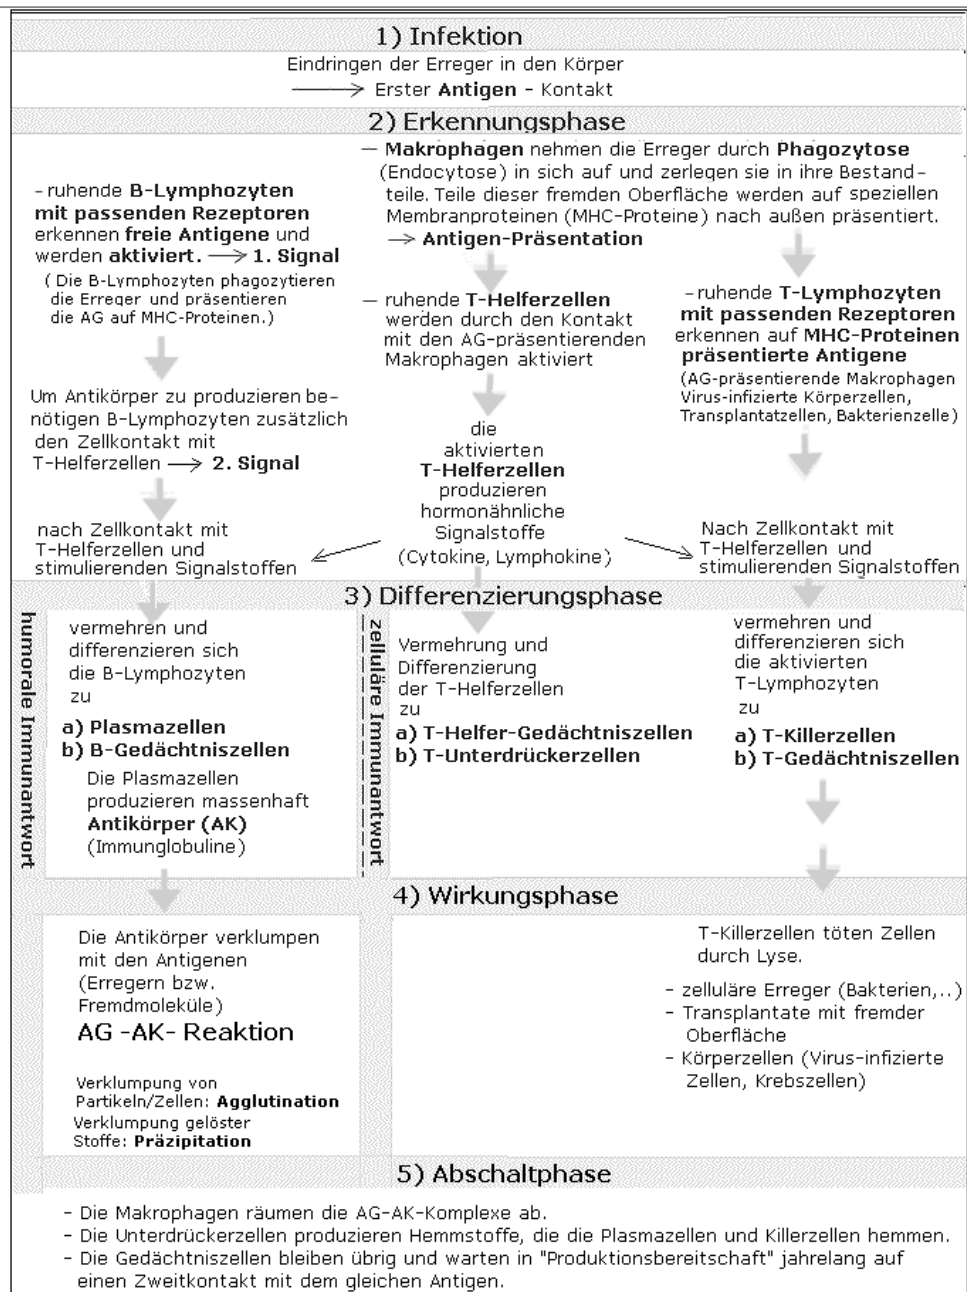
1) Infektion

Eindringen der Erreger in den Körper
⟶ Erster **Antigen** - Kontakt

2) Erkennungsphase

— **Makrophagen** nehmen die Erreger durch **Phagozytose** (Endocytose) in sich auf und zerlegen sie in ihre Bestandteile. Teile dieser fremden Oberfläche werden auf speziellen Membranproteinen (MHC-Proteine) nach außen präsentiert.
⟶ **Antigen-Präsentation**

-ruhende **B-Lymphozyten mit passenden Rezeptoren** erkennen **freie Antigene** und werden **aktiviert.** ⟶ **1. Signal**
( Die B-Lymphozyten phagozytieren die Erreger und präsentieren die AG auf MHC-Proteinen.)

— ruhende **T-Helferzellen** werden durch den Kontakt mit den AG-präsentierenden Makrophagen aktiviert

-ruhende **T-Lymphozyten mit passenden Rezeptoren** erkennen auf **MHC-Proteinen präsentierte Antigene**
(AG-präsentierende Makrophagen Virus-infizierte Körperzellen, Transplantatzellen, Bakterienzelle)

Um Antikörper zu produzieren benötigen B-Lymphozyten zusätzlich den Zellkontakt mit T-Helferzellen ⟶ **2. Signal**

die aktivierten **T-Helferzellen** produzieren hormonähnliche Signalstoffe (Cytokine, Lymphokine)

nach Zellkontakt mit T-Helferzellen und stimulierenden Signalstoffen

Nach Zellkontakt mit T-Helferzellen und stimulierenden Signalstoffen

3) Differenzierungsphase

humorale Immunantwort

vermehren und differenzieren sich die B-Lymphozyten zu
**a) Plasmazellen**
**b) B-Gedächtniszellen**
Die Plasmazellen produzieren massenhaft **Antikörper (AK)** (Immunglobuline)

zelluläre Immunantwort

Vermehrung und Differenzierung der T-Helferzellen zu
**a) T-Helfer-Gedächtniszellen**
**b) T-Unterdrückerzellen**

vermehren und differenzieren sich die aktivierten T-Lymphozyten zu
**a) T-Killerzellen**
**b) T-Gedächtniszellen**

4) Wirkungsphase

Die Antikörper verklumpen mit den Antigenen (Erregern bzw. Fremdmoleküle)
AG -AK- Reaktion

Verklumpung von Partikeln/Zellen: **Agglutination**
Verklumpung gelöster Stoffe: **Präzipitation**

T-Killerzellen töten Zellen durch Lyse.

- zelluläre Erreger (Bakterien,..)
- Transplantate mit fremder Oberfläche
- Körperzellen (Virus-infizierte Zellen, Krebszellen)

5) Abschaltphase

- Die Makrophagen räumen die AG-AK-Komplexe ab.
- Die Unterdrückerzellen produzieren Hemmstoffe, die die Plasmazellen und Killerzellen hemmen.
- Die Gedächtniszellen bleiben übrig und warten in "Produktionsbereitschaft" jahrelang auf einen Zweitkontakt mit dem gleichen Antigen.